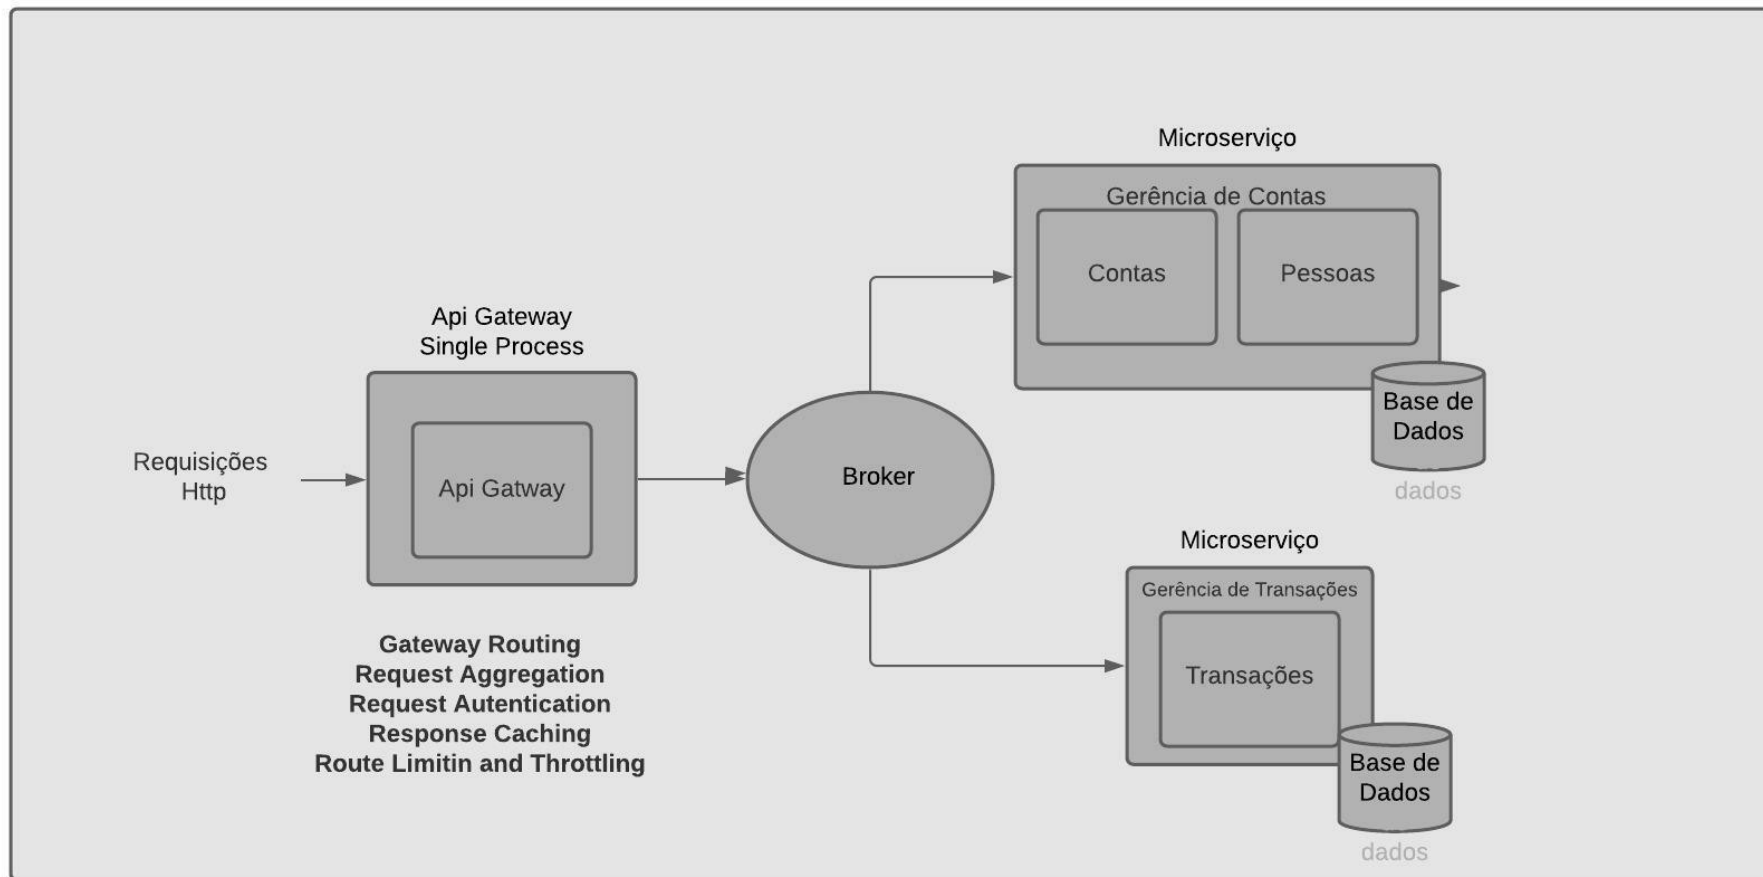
Microserviço

Gerência de Contas

Contas

Pessoas

Base de Dados

dados

Api Gateway
Single Process

Requisições Http

Api Gatway

Broker

Microserviço

Gerência de Transações

Transações

Base de Dados

dados

Gateway Routing
Request Aggregation
Request Autentication
Response Caching
Route Limitin and Throttling